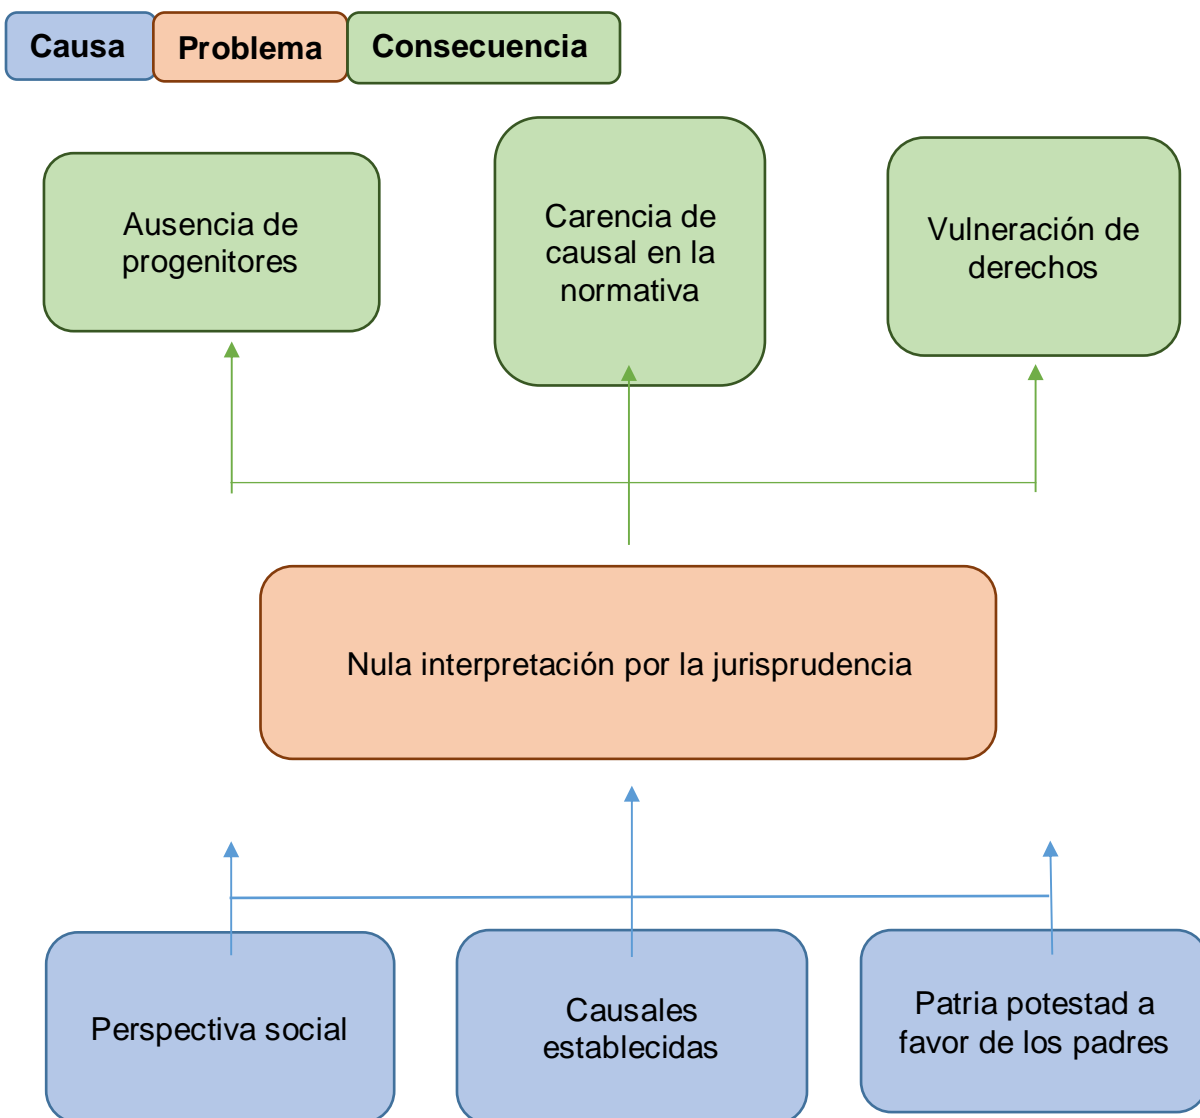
Causa
Problema
Consecuencia

Ausencia de progenitores

Carencia de causal en la normativa

Vulneración de derechos

Nula interpretación por la jurisprudencia

Perspectiva social

Causales establecidas

Patria potestad a favor de los padres